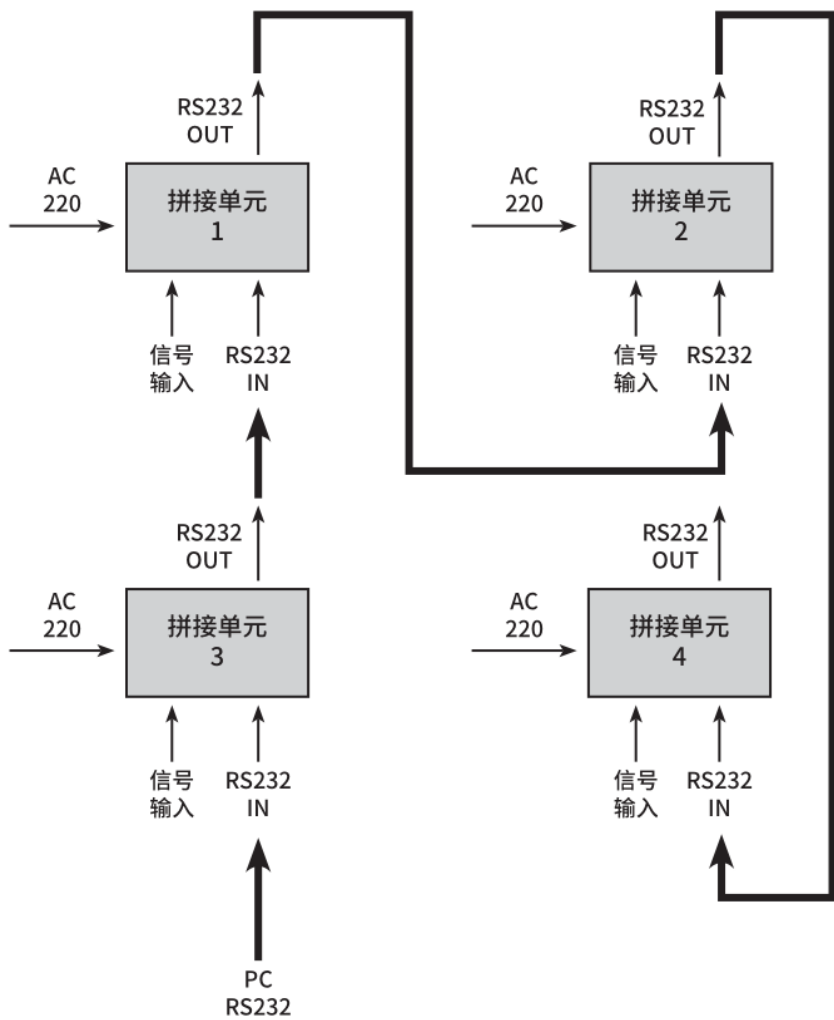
RS232 OUT

AC 220

拼接单元 1

信号 输入

RS232 IN

RS232 OUT

AC 220

拼接单元 2

信号 输入

RS232 IN

RS232 OUT

AC 220

拼接单元 3

信号 输入

RS232 IN

PC RS232

RS232 OUT

AC 220

拼接单元 4

信号 输入

RS232 IN